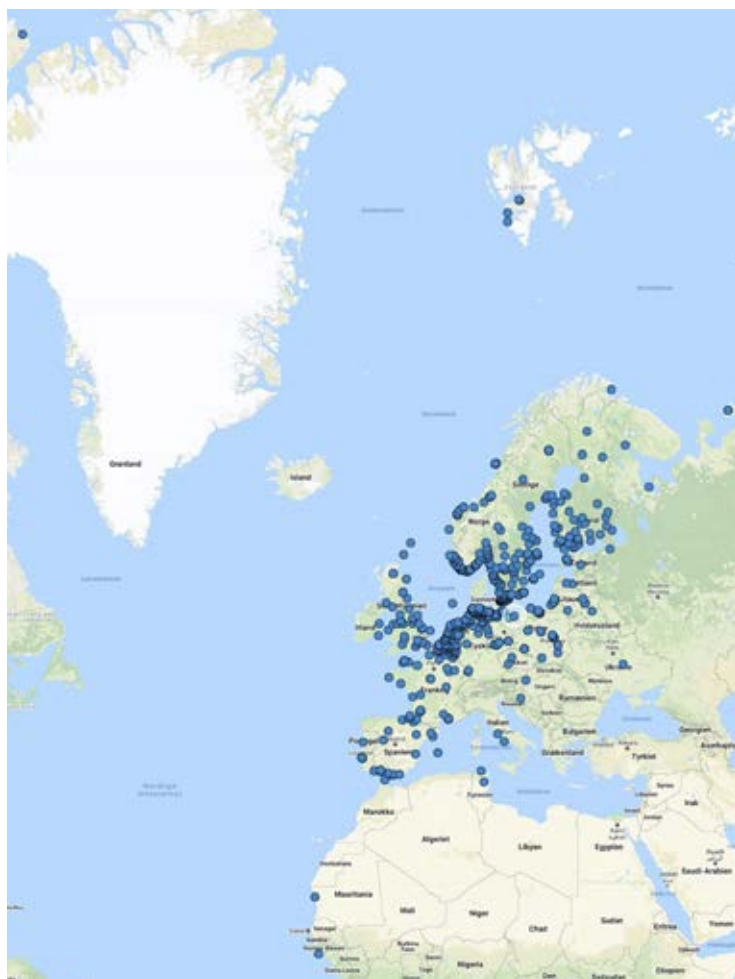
Grønland

Island

Sverige

Norge

Hviderusland

Ukraine

Frankrig

Spanien

Italien

Rumænien

Bulgarien

Grækenland

Tyrkiet

Georgien

Aserbajdsjan

Syrien

Irak

Marokko

Algeriet

Libyen

Egypten

Saudi-Arabien

Mauretanien

Mali

Niger

Tchad

Sudan

Eritrea

Yemen

Nigeria

Etiopien

Senegal